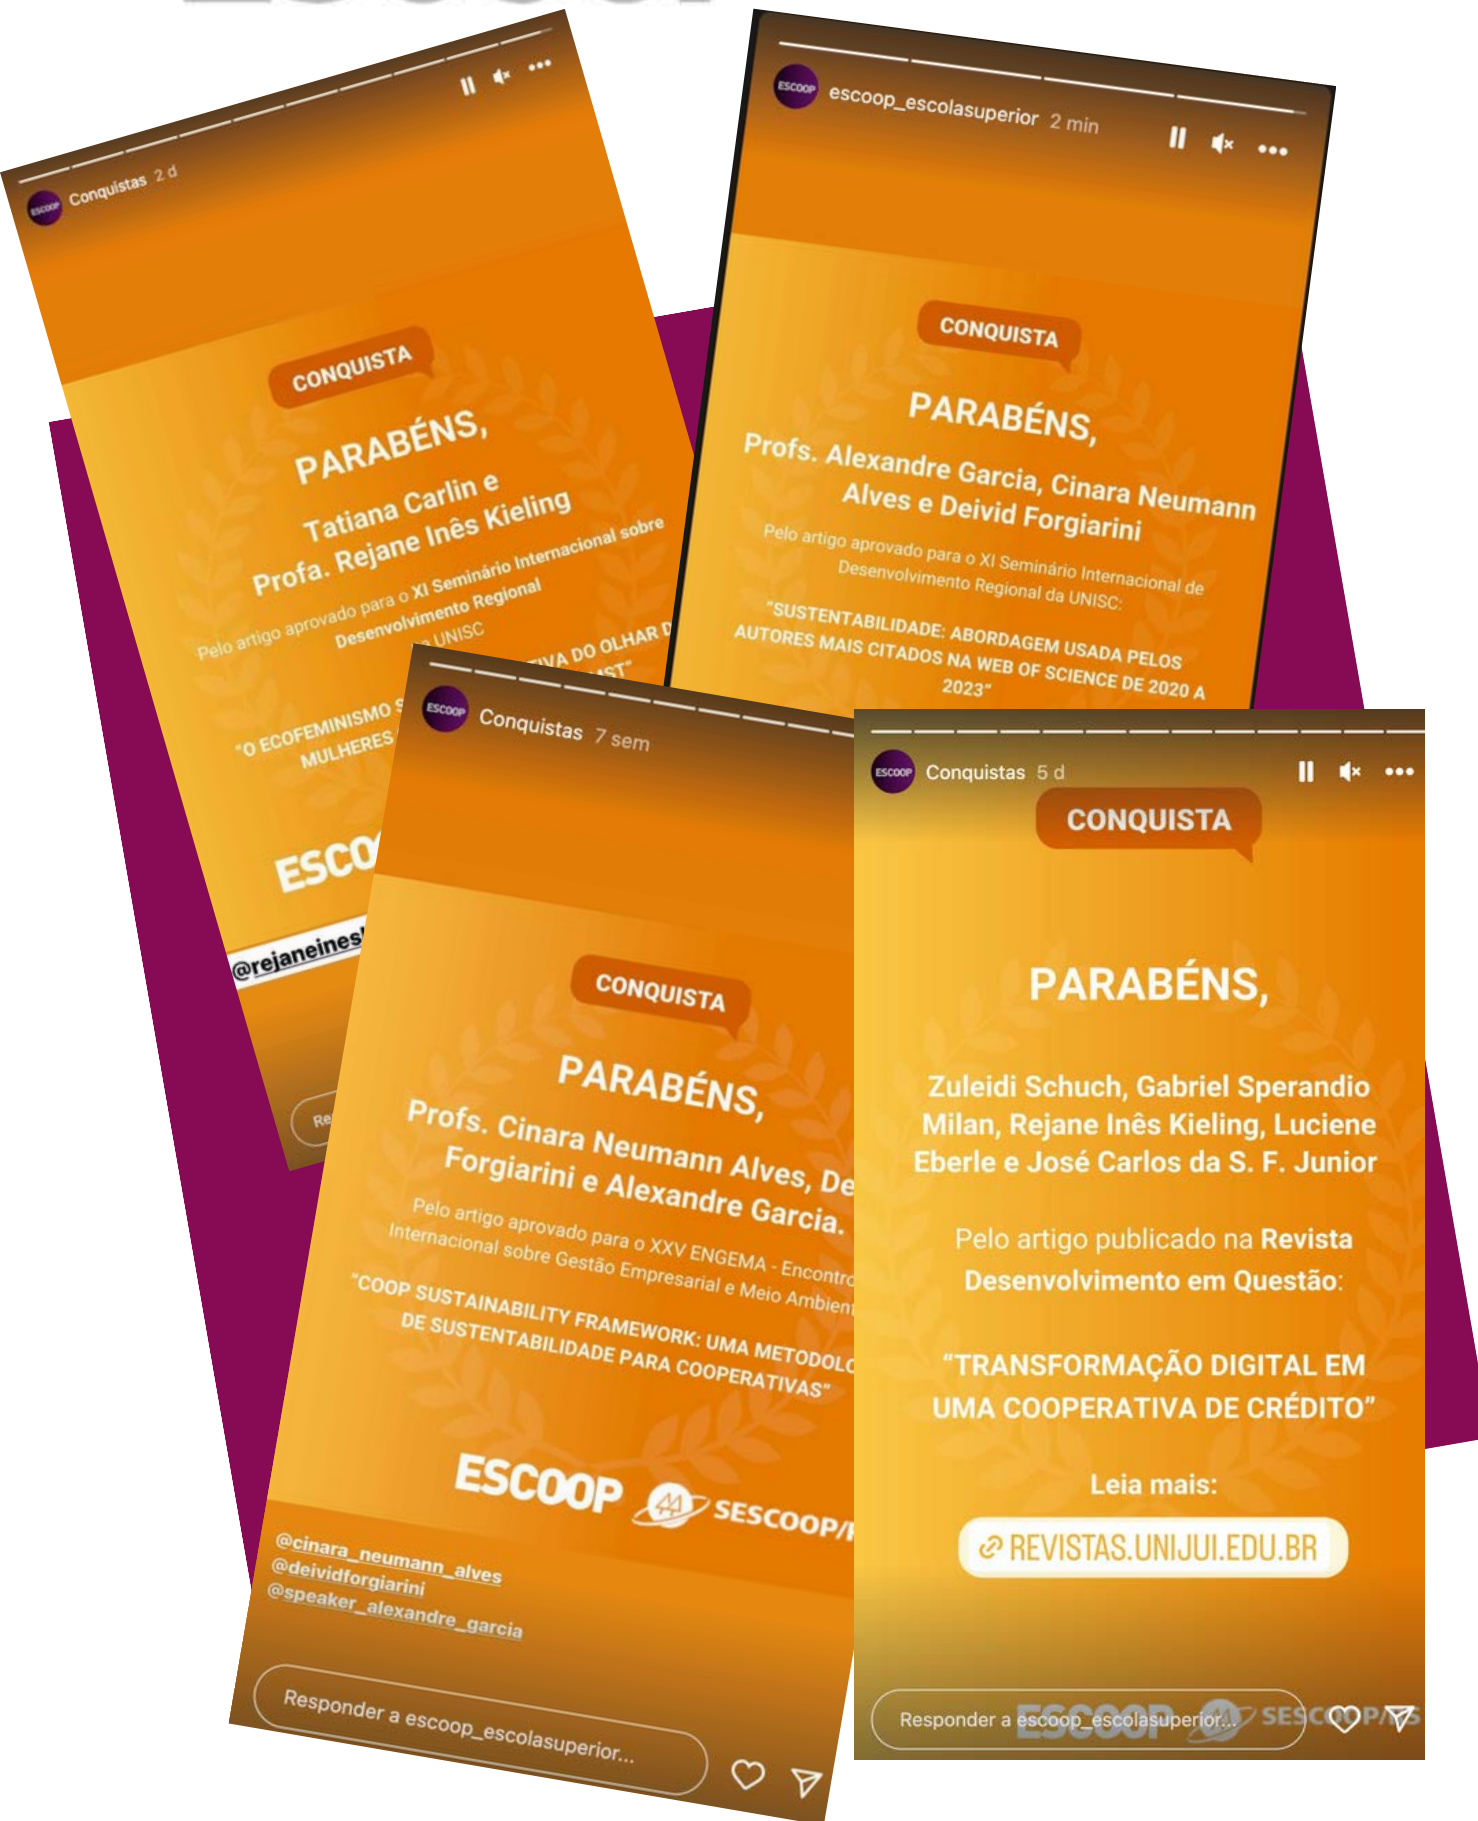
ESCOOP Conquistas 2 d

CONQUISTA

PARABÉNS,

Tatiana Carlin e Profa. Rejane Inês Kieling

Pelo artigo aprovado para o XI Seminário Internacional sobre Desenvolvimento Regional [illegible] UNISC

"O ECOFEMINISMO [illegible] MULHERES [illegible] VA DO OLHAR D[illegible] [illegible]ST"

ESCO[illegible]

@rejaneines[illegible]

Re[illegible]

ESCOOP escoop_escolasuperior 2 min

CONQUISTA

PARABÉNS,

Profs. Alexandre Garcia, Cinara Neumann Alves e Deivid Forgiarini

Pelo artigo aprovado para o XI Seminário Internacional de Desenvolvimento Regional da UNISC:

"SUSTENTABILIDADE: ABORDAGEM USADA PELOS AUTORES MAIS CITADOS NA WEB OF SCIENCE DE 2020 A 2023"

ESCOOP Conquistas 7 sem

CONQUISTA

PARABÉNS,

Profs. Cinara Neumann Alves, De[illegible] Forgiarini e Alexandre Garcia.

Pelo artigo aprovado para o XXV ENGEMA - Encontro Internacional sobre Gestão Empresarial e Meio Ambien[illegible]

"COOP SUSTAINABILITY FRAMEWORK: UMA METODOLO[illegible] DE SUSTENTABILIDADE PARA COOPERATIVAS"

ESCOOP SESCOOP/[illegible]

@cinara_neumann_alves
@deividforgiarini
@speaker_alexandre_garcia

Responder a escoop_escolasuperior...

ESCOOP Conquistas 5 d

CONQUISTA

PARABÉNS,

Zuleidi Schuch, Gabriel Sperandio Milan, Rejane Inês Kieling, Luciene Eberle e José Carlos da S. F. Junior

Pelo artigo publicado na Revista Desenvolvimento em Questão:

"TRANSFORMAÇÃO DIGITAL EM UMA COOPERATIVA DE CRÉDITO"

Leia mais:

REVISTAS.UNIJUI.EDU.BR

Responder a escoop_escolasuperior...

ESCOOP SESCOOP/RS